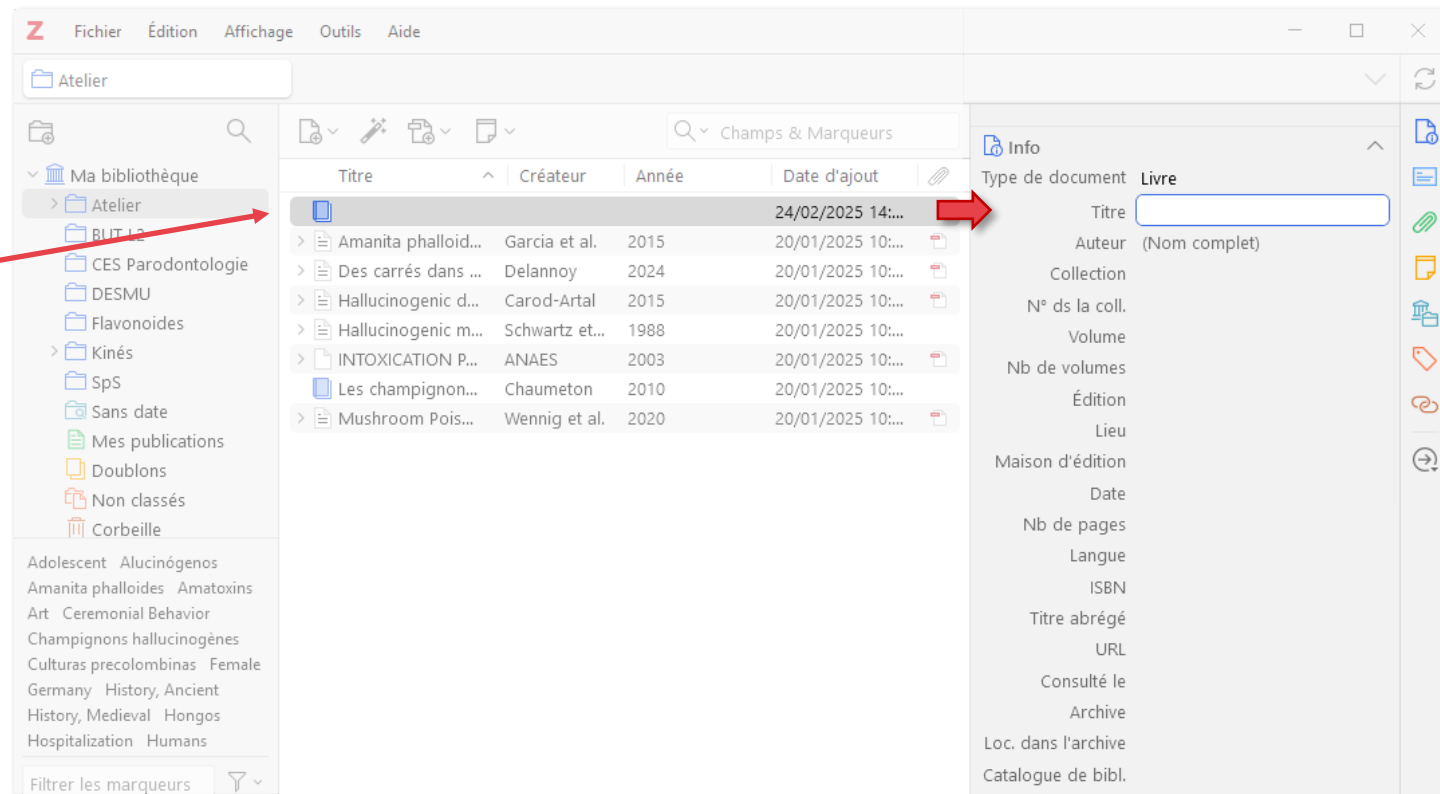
Z Fichier Édition Affichage Outils Aide

Atelier

Champs & Marqueurs

Ma bibliothèque
Atelier
BUT L2
CES Parodontologie
DESMU
Flavonoides
Kinés
SpS
Sans date
Mes publications
Doublons
Non classés
Corbeille

| Titre | Créateur | Année | Date d'ajout |
|---|---|---|---|
| | | | 24/02/2025 14:... |
| Amanita phalloid... | Garcia et al. | 2015 | 20/01/2025 10:... |
| Des carrés dans ... | Delannoy | 2024 | 20/01/2025 10:... |
| Hallucinogenic d... | Carod-Artal | 2015 | 20/01/2025 10:... |
| Hallucinogenic m... | Schwartz et... | 1988 | 20/01/2025 10:... |
| INTOXICATION P... | ANAES | 2003 | 20/01/2025 10:... |
| Les champignon... | Chaumeton | 2010 | 20/01/2025 10:... |
| Mushroom Pois... | Wennig et al. | 2020 | 20/01/2025 10:... |

Adolescent Alucinógenos Amanita phalloides Amatoxins Art Ceremonial Behavior Champignons hallucinogènes Culturas precolombinas Female Germany History, Ancient History, Medieval Hongos Hospitalization Humans

Filtrer les marqueurs

Info
Type de document Livre
Titre
Auteur (Nom complet)
Collection
N° ds la coll.
Volume
Nb de volumes
Édition
Lieu
Maison d'édition
Date
Nb de pages
Langue
ISBN
Titre abrégé
URL
Consulté le
Archive
Loc. dans l'archive
Catalogue de bibl.